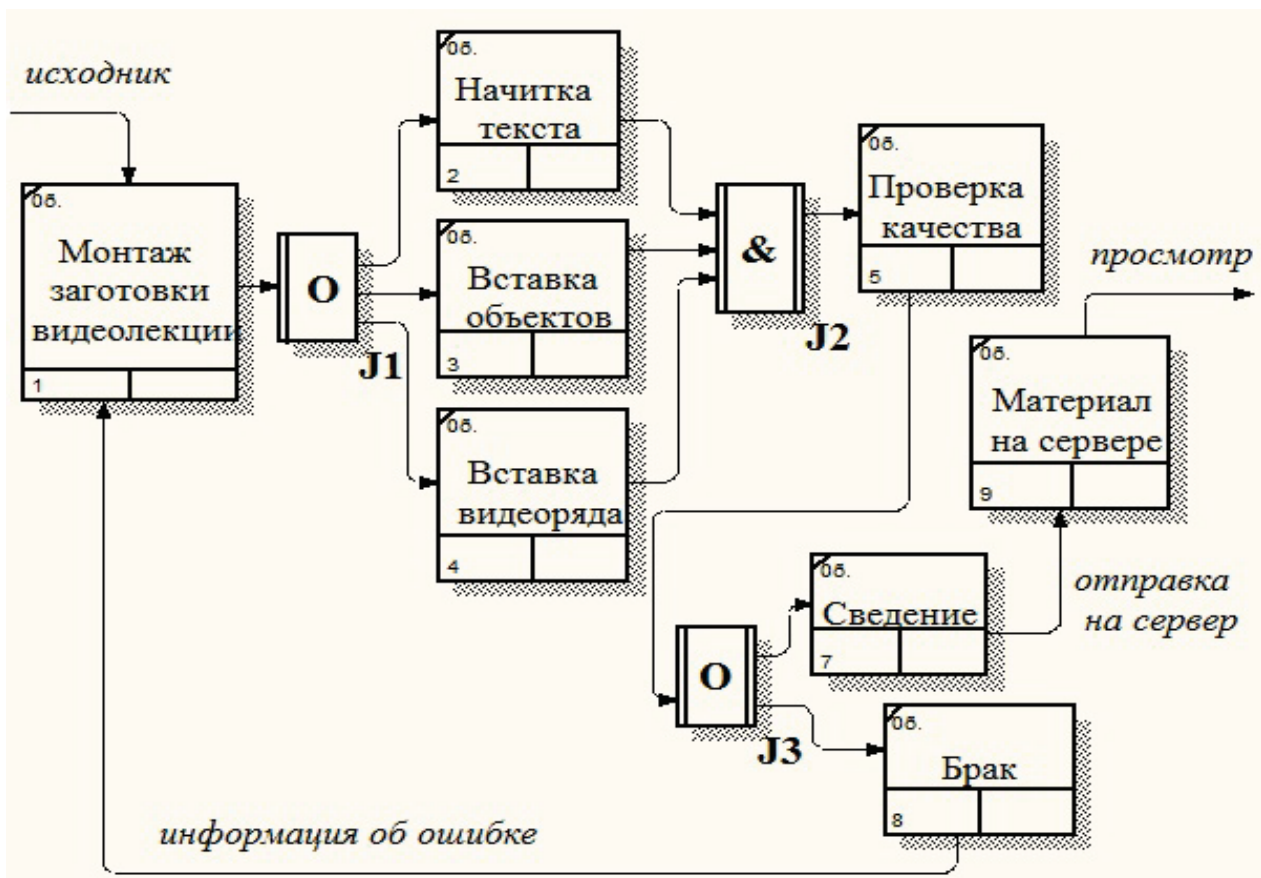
исходник

0б.
Монтаж заготовки видеолекции
1

O
J1

0б.
Начитка текста
2

0б.
Вставка объектов
3

0б.
Вставка видеоряда
4

&
J2

0б.
Проверка качества
5

просмотр

0б.
Материал на сервере
9

отправка на сервер

0б.
Сведение
7

O
J3

0б.
Брак
8

информация об ошибке